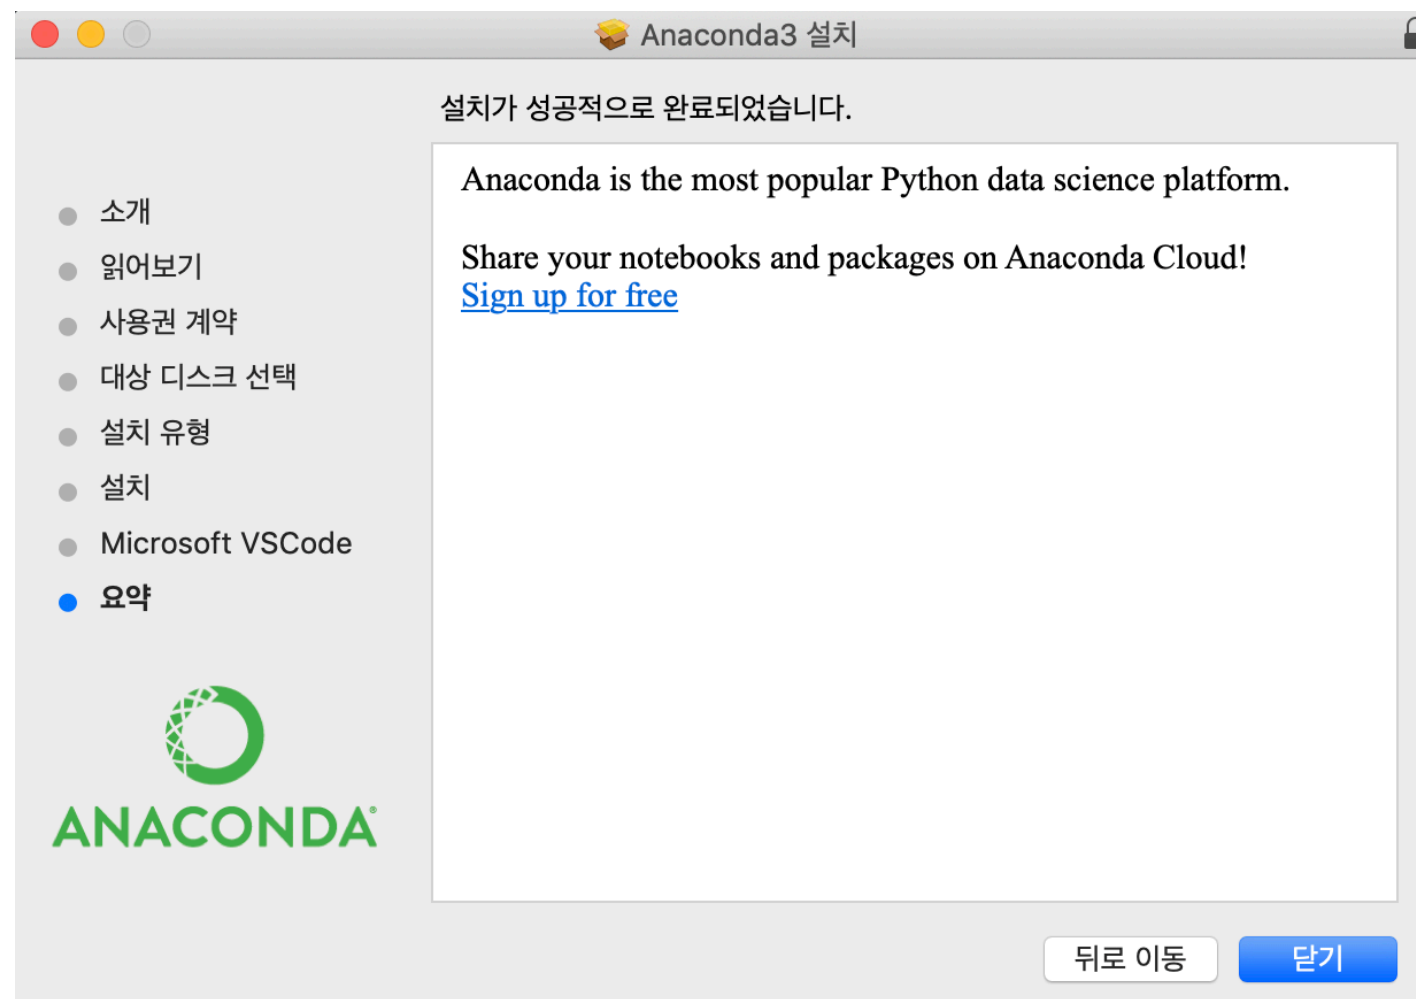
Anaconda3 설치

설치가 성공적으로 완료되었습니다.

소개
읽어보기
사용권 계약
대상 디스크 선택
설치 유형
설치
Microsoft VSCode
요약

ANACONDA

Anaconda is the most popular Python data science platform.

Share your notebooks and packages on Anaconda Cloud!
Sign up for free

뒤로 이동
닫기